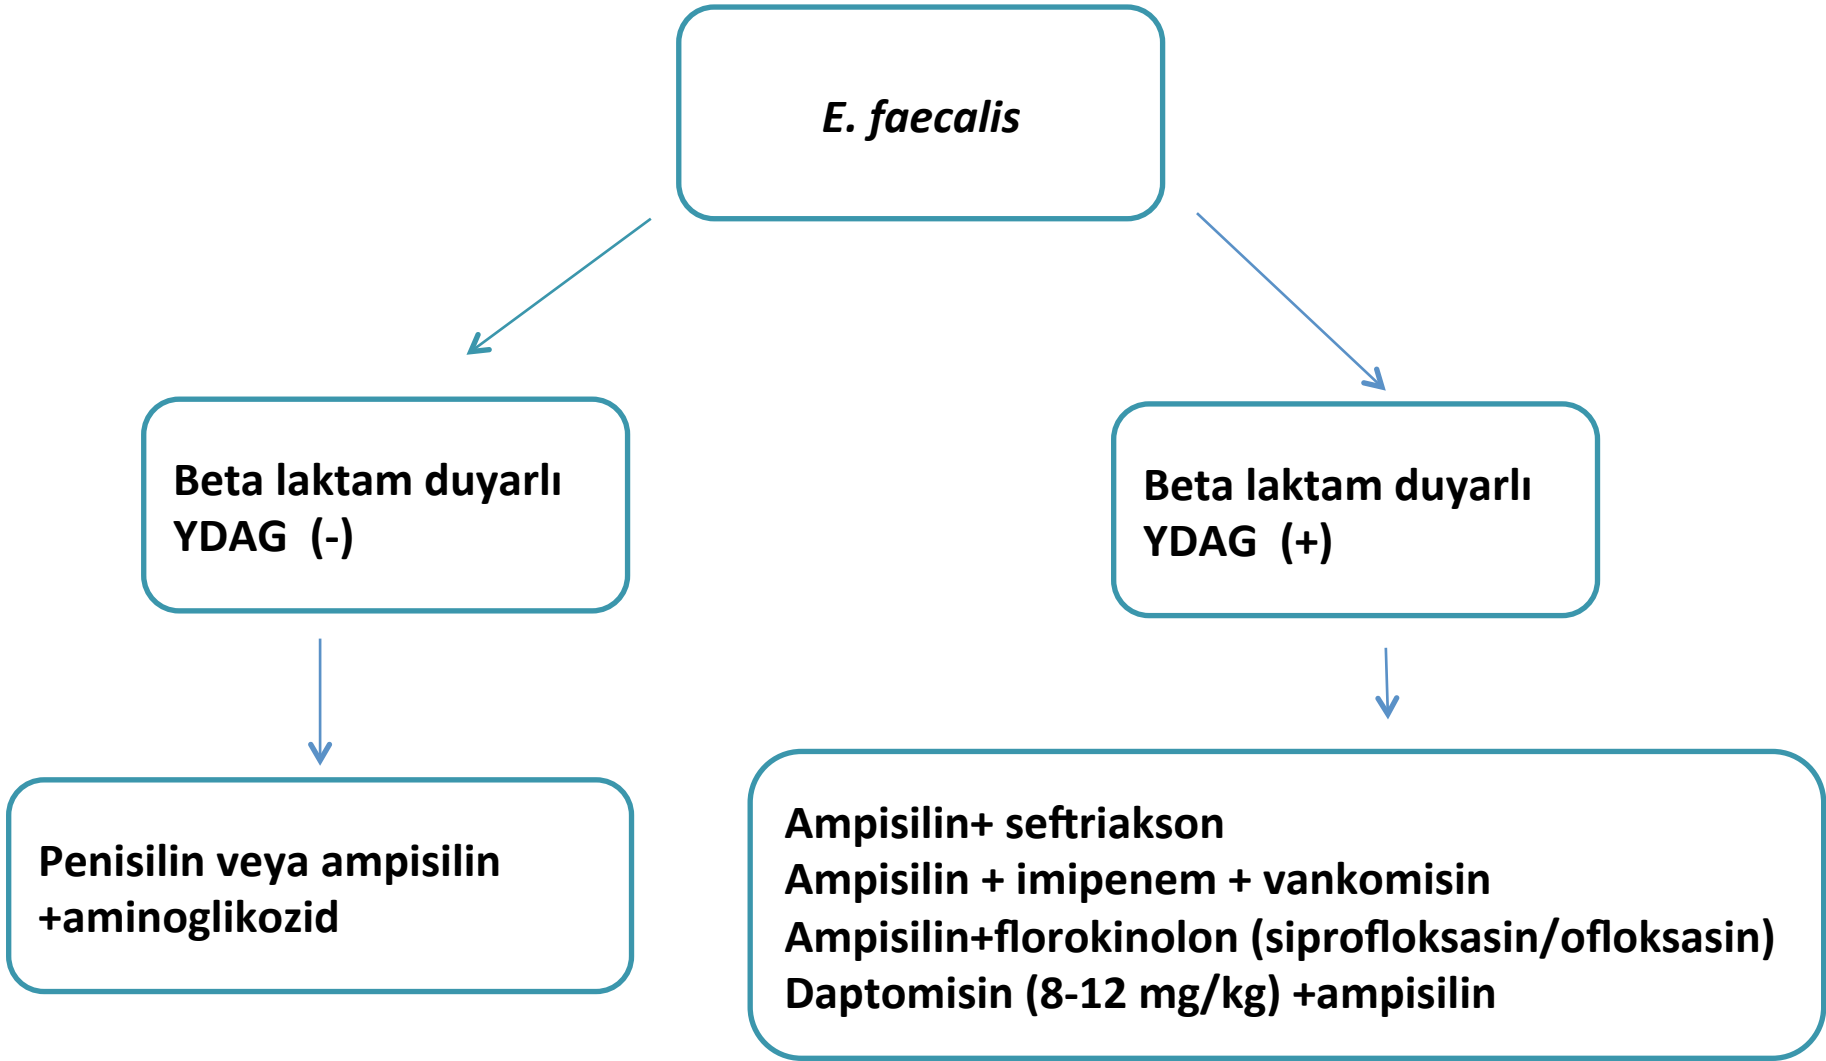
E. faecalis

Beta laktam duyarlı
YDAG (-)

Beta laktam duyarlı
YDAG (+)

Penisilin veya ampisilin
+aminoglikozid

Ampisilin+ seftriakson
Ampisilin + imipenem + vankomisin
Ampisilin+florokinolon (siprofloksasin/ofloksasin)
Daptomisin (8-12 mg/kg) +ampisilin